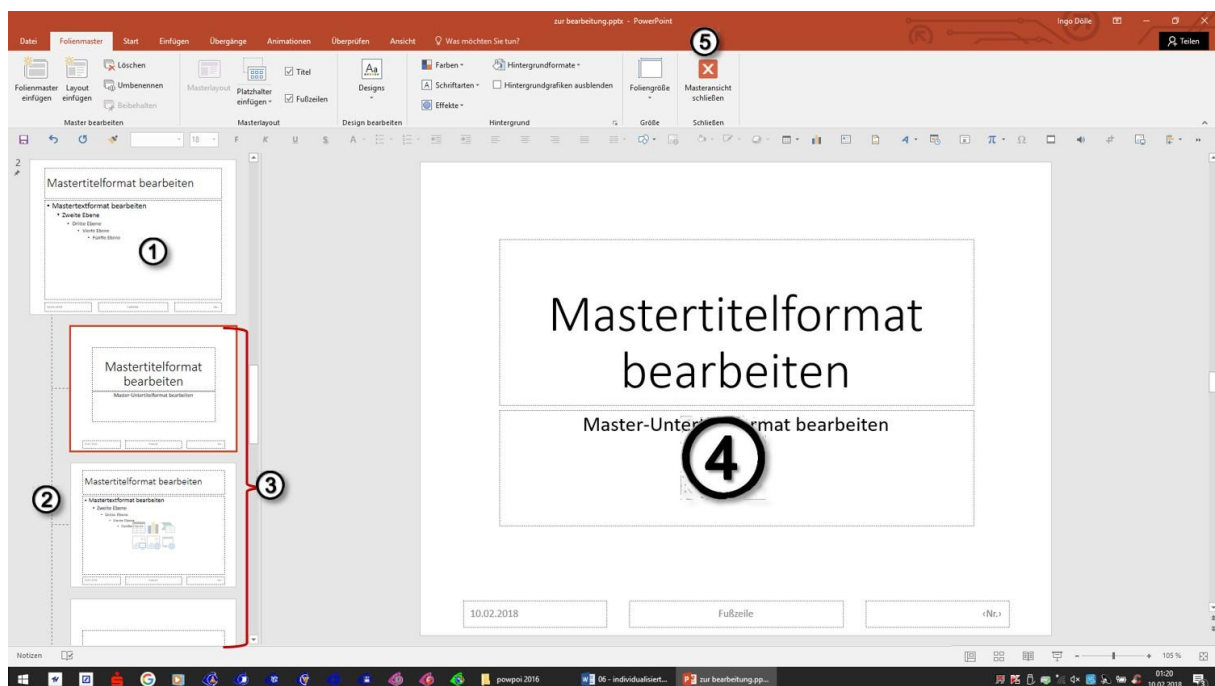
zur bearbeitung.pptx - PowerPoint

Ingo Dölle

Datei | Folienmaster | Start | Einfügen | Übergänge | Animationen | Überprüfen | Ansicht | Was möchten Sie tun?

Teilen

Folienmaster einfügen | Layout einfügen | Löschen | Umbenennen | Beibehalten
Master bearbeiten

Masterlayout | Platzhalter einfügen | Titel | Fußzeilen
Masterlayout

Designs
Design bearbeiten

Farben | Schriftarten | Effekte | Hintergrundformate | Hintergrundgrafiken ausblenden
Hintergrund

Foliengröße
Größe

Masteransicht schließen
Schließen

5

18

2

Mastertitelformat bearbeiten

• Mastertextformat bearbeiten
• Zweite Ebene
• Dritte Ebene
• Vierte Ebene
• Fünfte Ebene

1

Mastertitelformat bearbeiten
Master-Untertitelformat bearbeiten

Mastertitelformat bearbeiten
• Mastertextformat bearbeiten
• Zweite Ebene
• Dritte Ebene
• Vierte Ebene
• Fünfte Ebene

2

3

Mastertitelformat bearbeiten

Master-Unter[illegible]rmat bearbeiten

4

10.02.2018

Fußzeile

‹Nr.›

Notizen

105 %

powpoi 2016

06 - individualisiert...

zur bearbeitung.pp...

01:20
10.02.2018